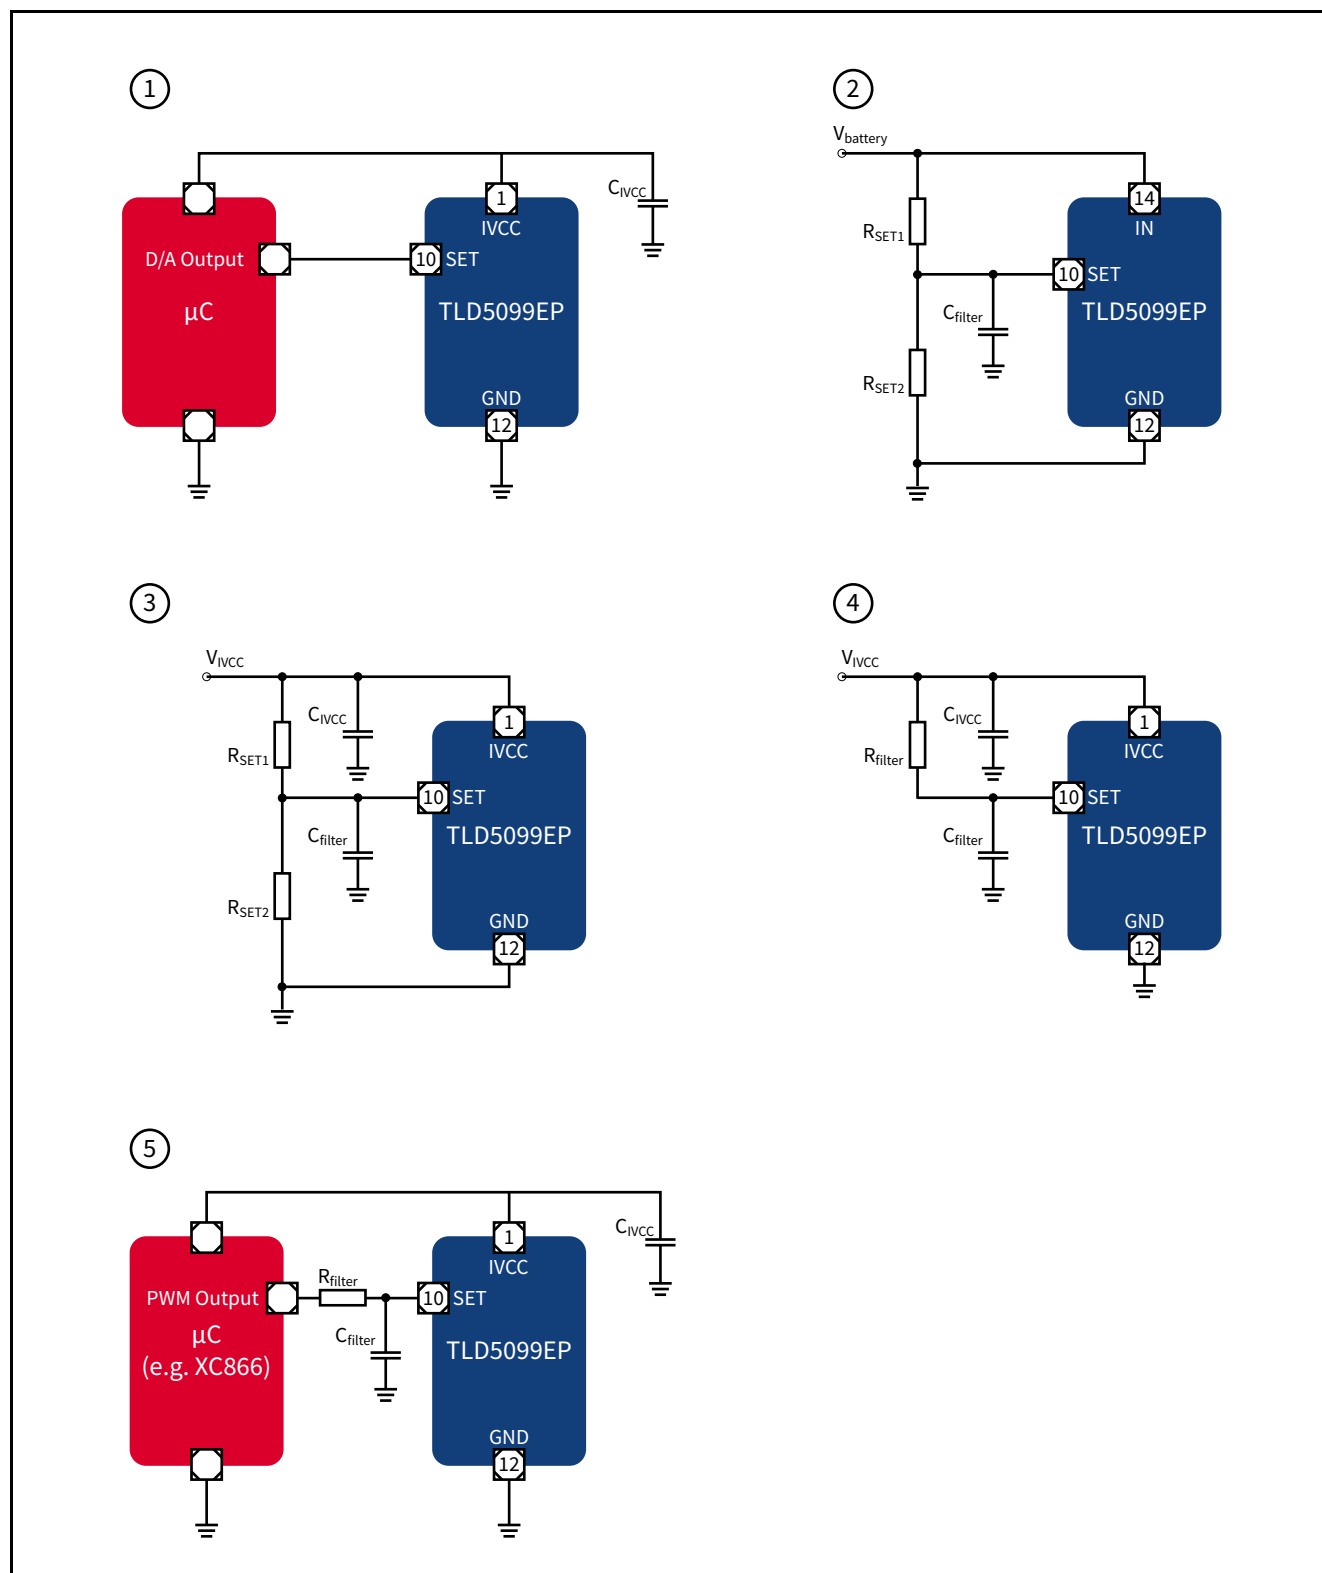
1

D/A Output

µC

1

IVCC

10 SET

TLD5099EP

GND

12

$C_{IVCC}$

2

$V_{battery}$

$R_{SET1}$

$C_{filter}$

$R_{SET2}$

14

IN

10 SET

TLD5099EP

GND

12

3

$V_{IVCC}$

$R_{SET1}$

$C_{IVCC}$

$C_{filter}$

$R_{SET2}$

1

IVCC

10 SET

TLD5099EP

GND

12

4

$V_{IVCC}$

$R_{filter}$

$C_{IVCC}$

$C_{filter}$

1

IVCC

10 SET

TLD5099EP

GND

12

5

PWM Output

µC

(e.g. XC866)

$R_{filter}$

$C_{filter}$

1

IVCC

10 SET

TLD5099EP

GND

12

$C_{IVCC}$